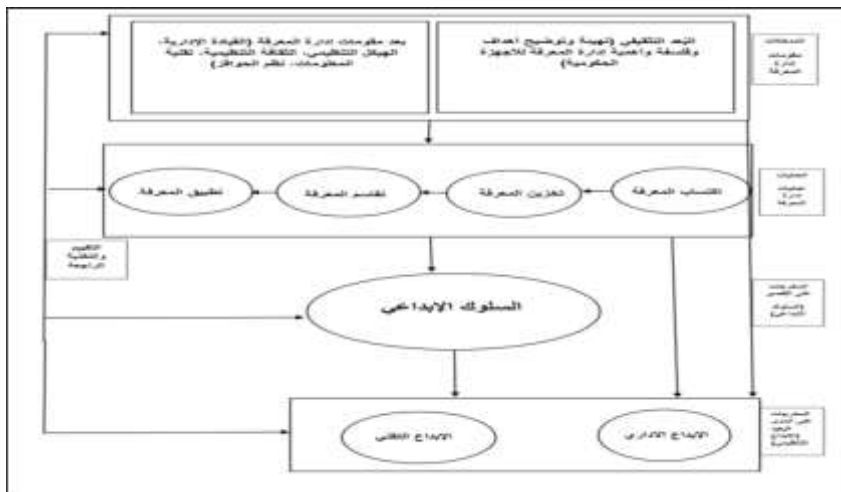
البعد التثقيفي (تهيئة وتوضيح أهداف وفلسفة وأهمية إدارة المعرفة للأجهزة الحكومية)

بعد مقومات إدارة المعرفة (القيادة الإدارية، الهيكل التنظيمي، الثقافة التنظيمية، تقنية المعلومات، نظم الحوافز)

المدخلات مقومات إدارة المعرفة

العمليات عمليات إدارة المعرفة

اكتساب المعرفة

تخزين المعرفة

تقاسم المعرفة

تطبيق المعرفة

التقييم والتغذية الراجعة

السلوك الابداعي

المخرجات على الفرد والسلوك الابداعي

المخرجات على المدى البعيد والابداع التنظيمي

الابداع الاداري

الابداع التقني